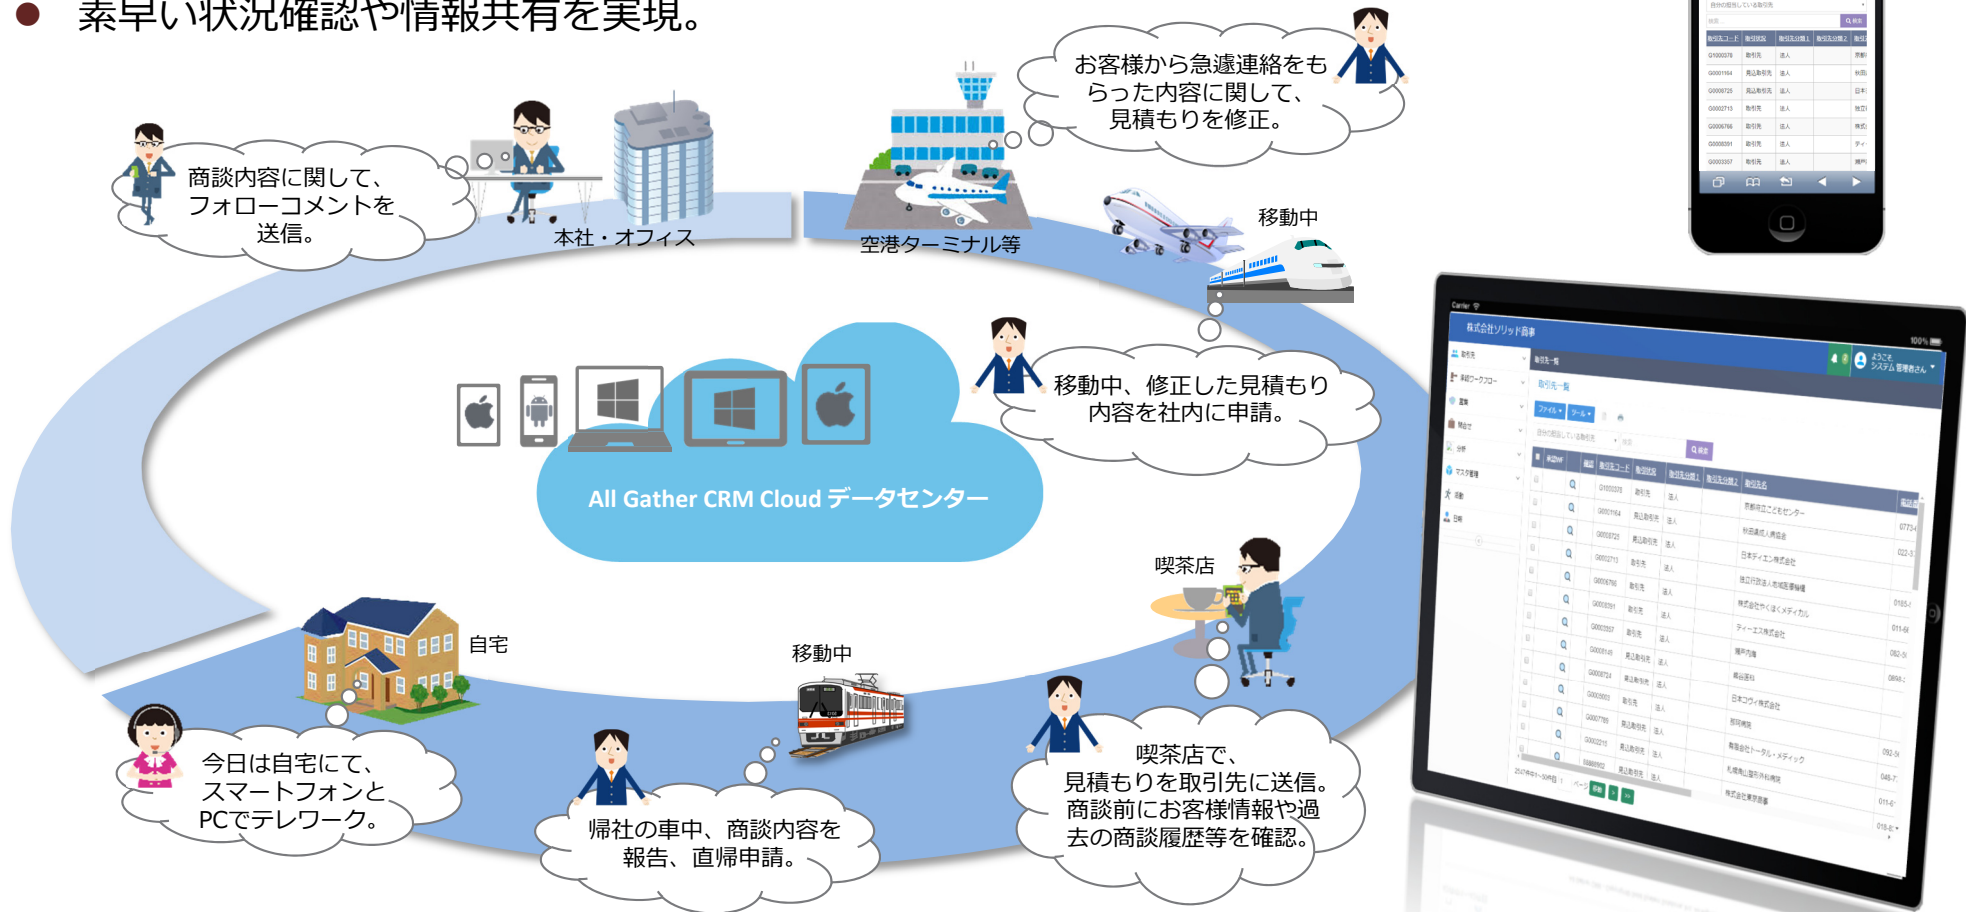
● 素早い状況確認や情報共有を実現。

商談内容に関して、フォローコメントを送信。

本社・オフィス

空港ターミナル等

お客様から急遽連絡をもらった内容に関して、見積もりを修正。

移動中

移動中、修正した見積もり内容を社内に申請。

All Gather CRM Cloud データセンター

喫茶店

自宅

移動中

今日は自宅にて、スマートフォンとPCでテレワーク。

帰社の車中、商談内容を報告、直帰申請。

喫茶店で、見積もりを取引先に送信。商談前にお客様情報や過去の商談履歴等を確認。